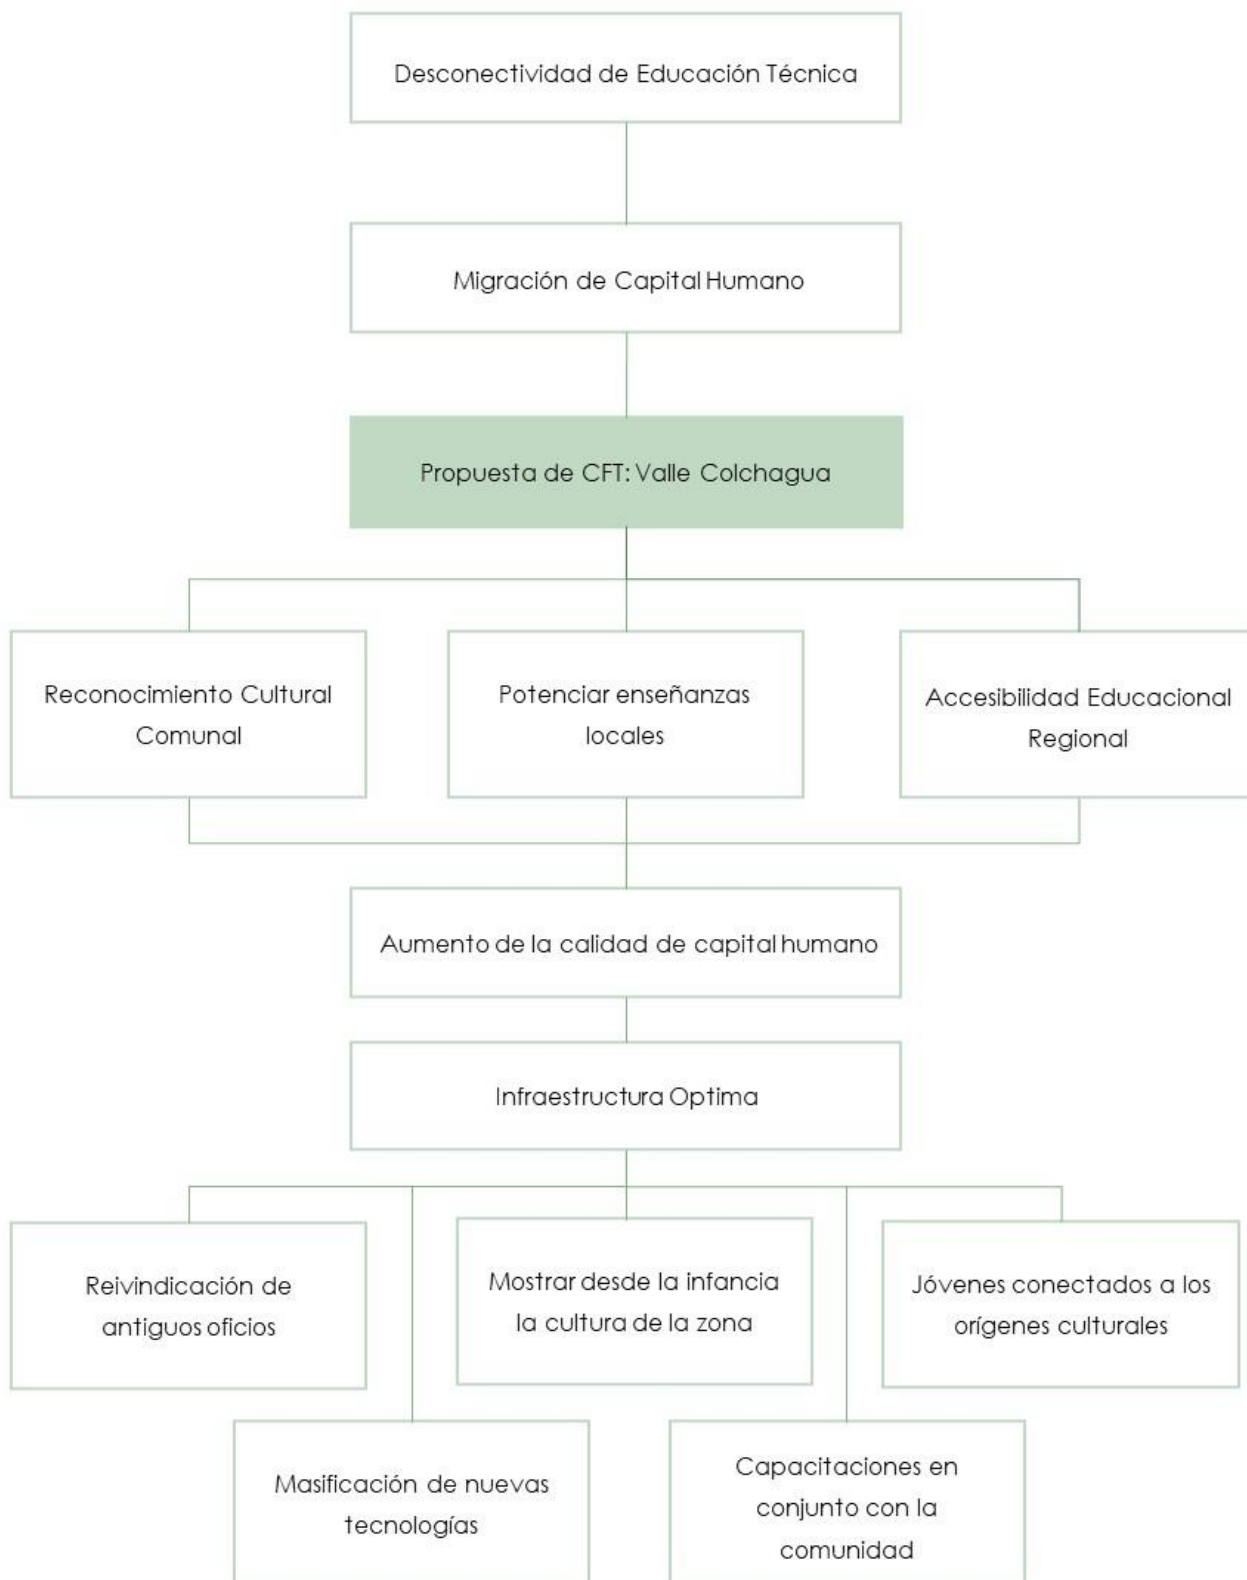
Desconectividad de Educación Técnica

Migración de Capital Humano

Propuesta de CFT: Valle Colchagua

Reconocimiento Cultural Comunal

Potenciar enseñanzas locales

Accesibilidad Educacional Regional

Aumento de la calidad de capital humano

Infraestructura Optima

Reivindicación de antiguos oficios

Mostrar desde la infancia la cultura de la zona

Jóvenes conectados a los orígenes culturales

Masificación de nuevas tecnologías

Capacitaciones en conjunto con la comunidad